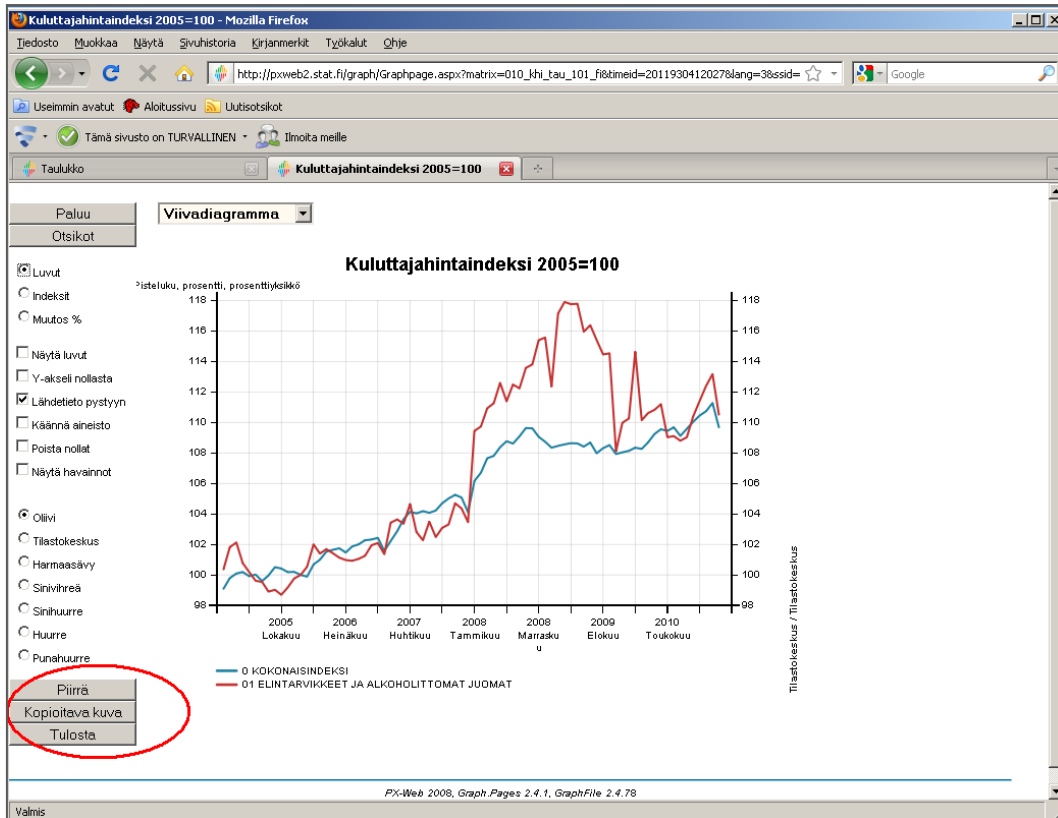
Kuluttajahintaindeksi 2005=100 - Mozilla Firefox

Tiedosto Muokkaa Näytä Sivuhistoria Kirjanmerkit Työkalut Ohje

http://pxweb2.stat.fi/graph/Graphpage.aspx?matrix=010_khi_tau_101_fi&timeid=2011930412027&lang=3&ssid=

Google

Useimmin avatut Aloitussivu Uutisotsikot

Tämä sivusto on TURVALLINEN Ilmoita meille

Taulukko

Kuluttajahintaindeksi 2005=100

Paluu

Otsikot

Viivadiagramma

Luvut

Indeksit

Muutos %

Näytä luvut

Y-akseli nollasta

Lähdetieto pystyyn

Käännä aineisto

Poista nollat

Näytä havainnot

Oliivi

Tilastokeskus

Harmaasävy

Sinivihreä

Sinihuurre

Huurre

Punahuurre

Piirrä

Kopioitava kuva

Tulosta

Kuluttajahintaindeksi 2005=100

Pisteluku, prosentti, prosenttiyksikkö

118
116
114
112
110
108
106
104
102
100
98

118
116
114
112
110
108
106
104
102
100
98

2005 Lokakuu
2006 Heinäkuu
2007 Huhtikuu
2008 Tammikuu
2008 Marrasku u
2009 Elokuu
2010 Toukokuu

0 KOKONAISINDEKSI
01 ELINTARVIKKEET JA ALKOHOLITTOMAT JUOMAT

Tilastokeskus / Tilastokeskus

PX-Web 2008, Graph.Pages 2.4.1, GraphFile 2.4.78

Valmis